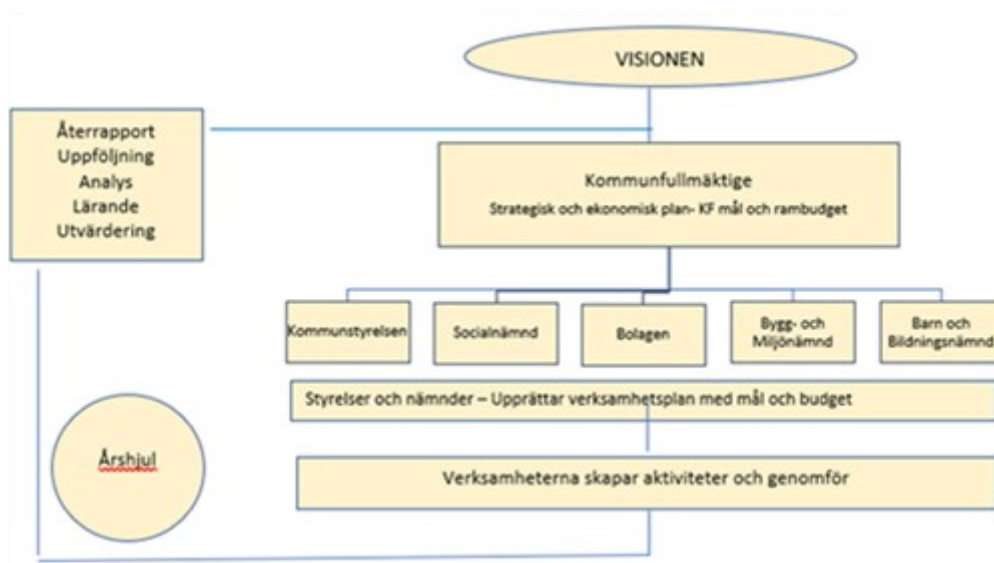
VISIONEN

Återrapport
Uppföljning
Analys
Lärande
Utvärdering

Kommunfullmäktige
Strategisk och ekonomisk plan- KF mål och rambudget

Kommunstyrelsen

Socialnämnd

Bolagen

Bygg- och Miljönämnd

Barn och Bildningsnämnd

Styrelser och nämnder – Upprättar verksamhetsplan med mål och budget

Årshjul

Verksamheterna skapar aktiviteter och genomför